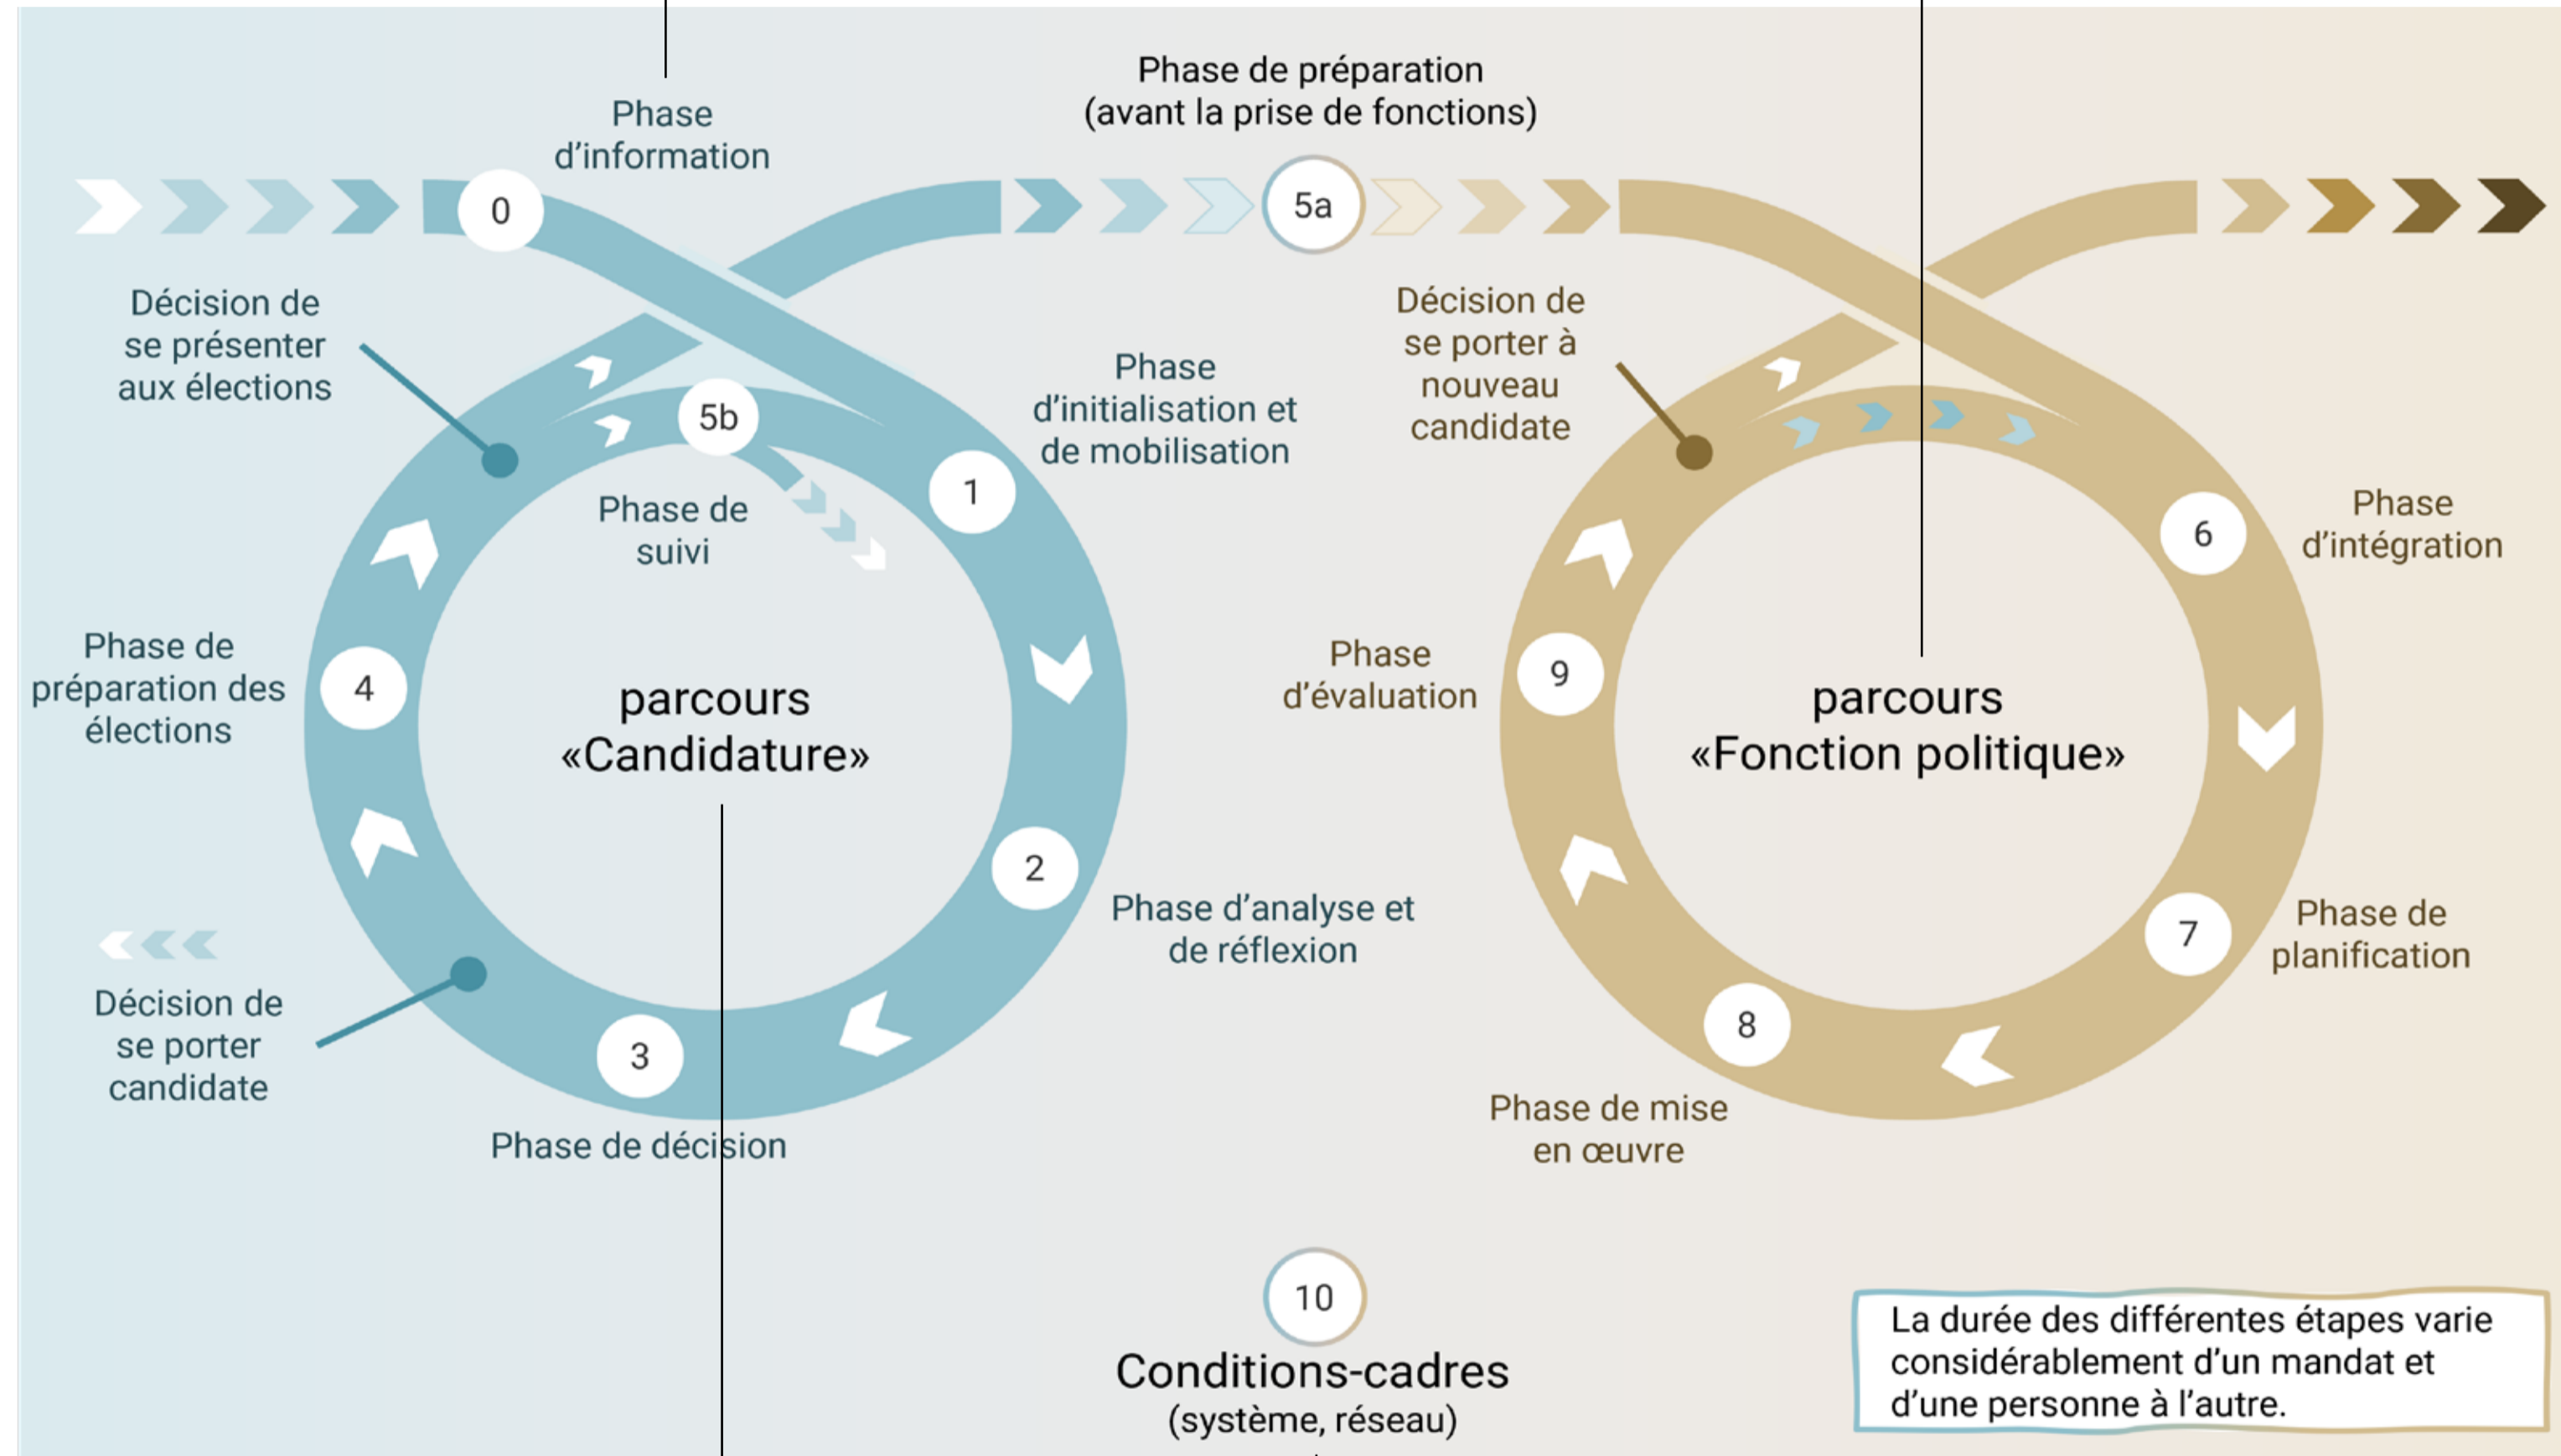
Phase de préparation (avant la prise de fonctions)

Phase d'information

0

5a

Décision de se présenter aux élections

5b

Phase de suivi

1

Phase d'initialisation et de mobilisation

Décision de se porter à nouveau candidate

6

Phase d'intégration

Phase de préparation des élections

4

parcours «Candidature»

Phase d'évaluation

9

parcours «Fonction politique»

2

Phase d'analyse et de réflexion

7

Phase de planification

Décision de se porter candidate

3

Phase de décision

8

Phase de mise en œuvre

10

Conditions-cadres (système, réseau)

La durée des différentes étapes varie considérablement d'un mandat et d'une personne à l'autre.